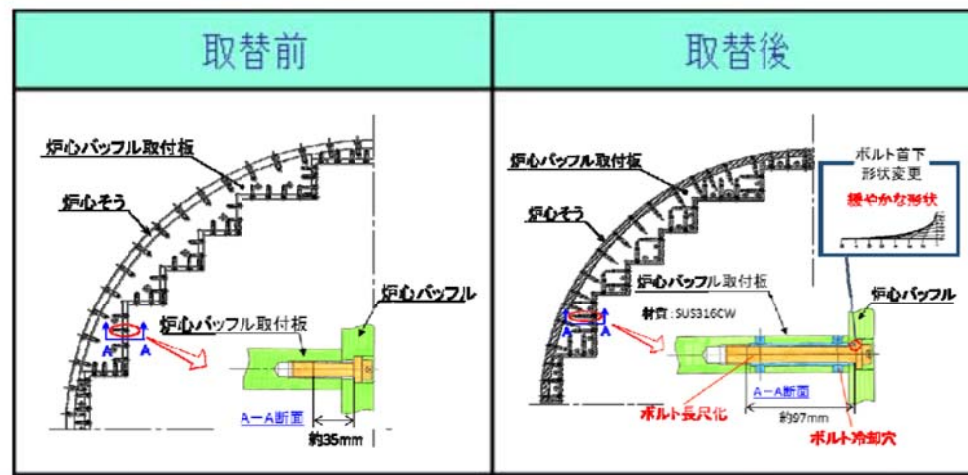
| 取替前 | 取替後 |
|---|---|
| 炉心バッフル取付板<br>炉心そう<br>炉心バッフル取付板<br>炉心バッフル<br>A<br>A<br>A－A断面<br>約35mm | 炉心バッフル取付板<br>炉心そう<br>ボルト首下<br>形状変更<br>緩やかな形状<br>炉心バッフル取付板<br>材質：SUS316CW<br>炉心バッフル<br>A<br>A<br>A－A断面<br>ボルト長尺化<br>約97mm<br>ボルト冷却穴 |